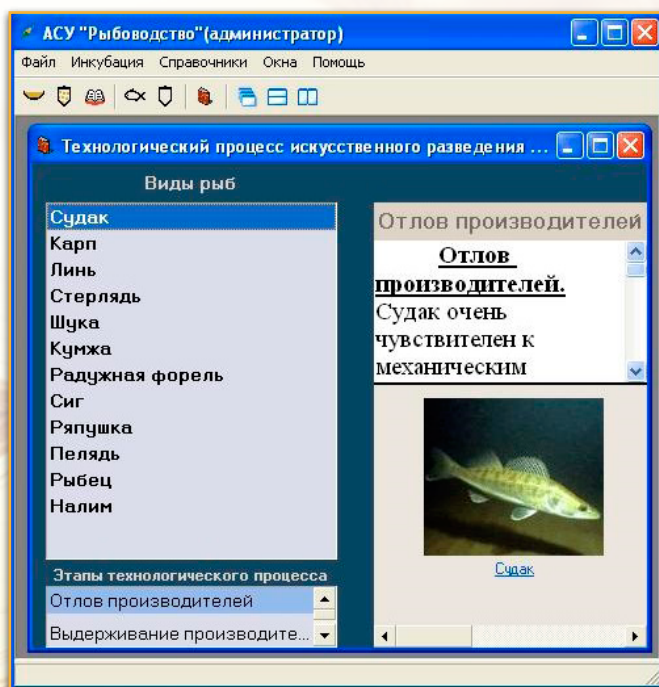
АСУ "Рыбоводство"(администратор)

Файл Инкубация Справочники Окна Помощь

Технологический процесс искусственного разведения ...

Виды рыб

Судак
Карп
Линь
Стерлядь
Щука
Кумжа
Радужная форель
Сиг
Ряпушка
Пелядь
Рыбец
Налим

Этапы технологического процесса

Отлов производителей
Выдерживание производите...

Отлов производителей

Отлов производителей.

Судак очень чувствителен к механическим

Судак